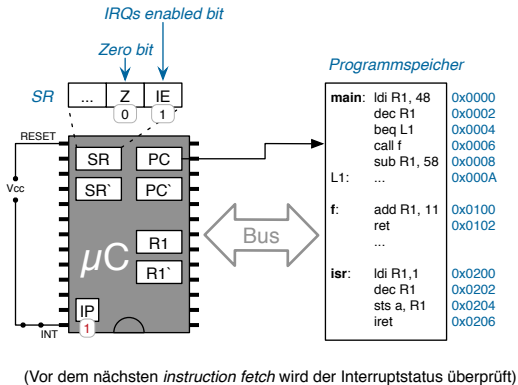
IRQs enabled bit

Zero bit

SR | ... | Z | IE
0 | 1

RESET

Vcc

INT

SR | PC
SR` | PC`

$\mu C$

R1
R1`

IP
1

Bus

Programmspeicher

| | | |
|---|---|---|
| main: | ldi R1, 48 | 0x0000 |
| | dec R1 | 0x0002 |
| | beq L1 | 0x0004 |
| | call f | 0x0006 |
| | sub R1, 58 | 0x0008 |
| L1: | ... | 0x000A |
| f: | add R1, 11 | 0x0100 |
| | ret | 0x0102 |
| | ... | |
| isr: | ldi R1,1 | 0x0200 |
| | dec R1 | 0x0202 |
| | sts a, R1 | 0x0204 |
| | iret | 0x0206 |

(Vor dem nächsten instruction fetch wird der Interruptstatus überprüft)